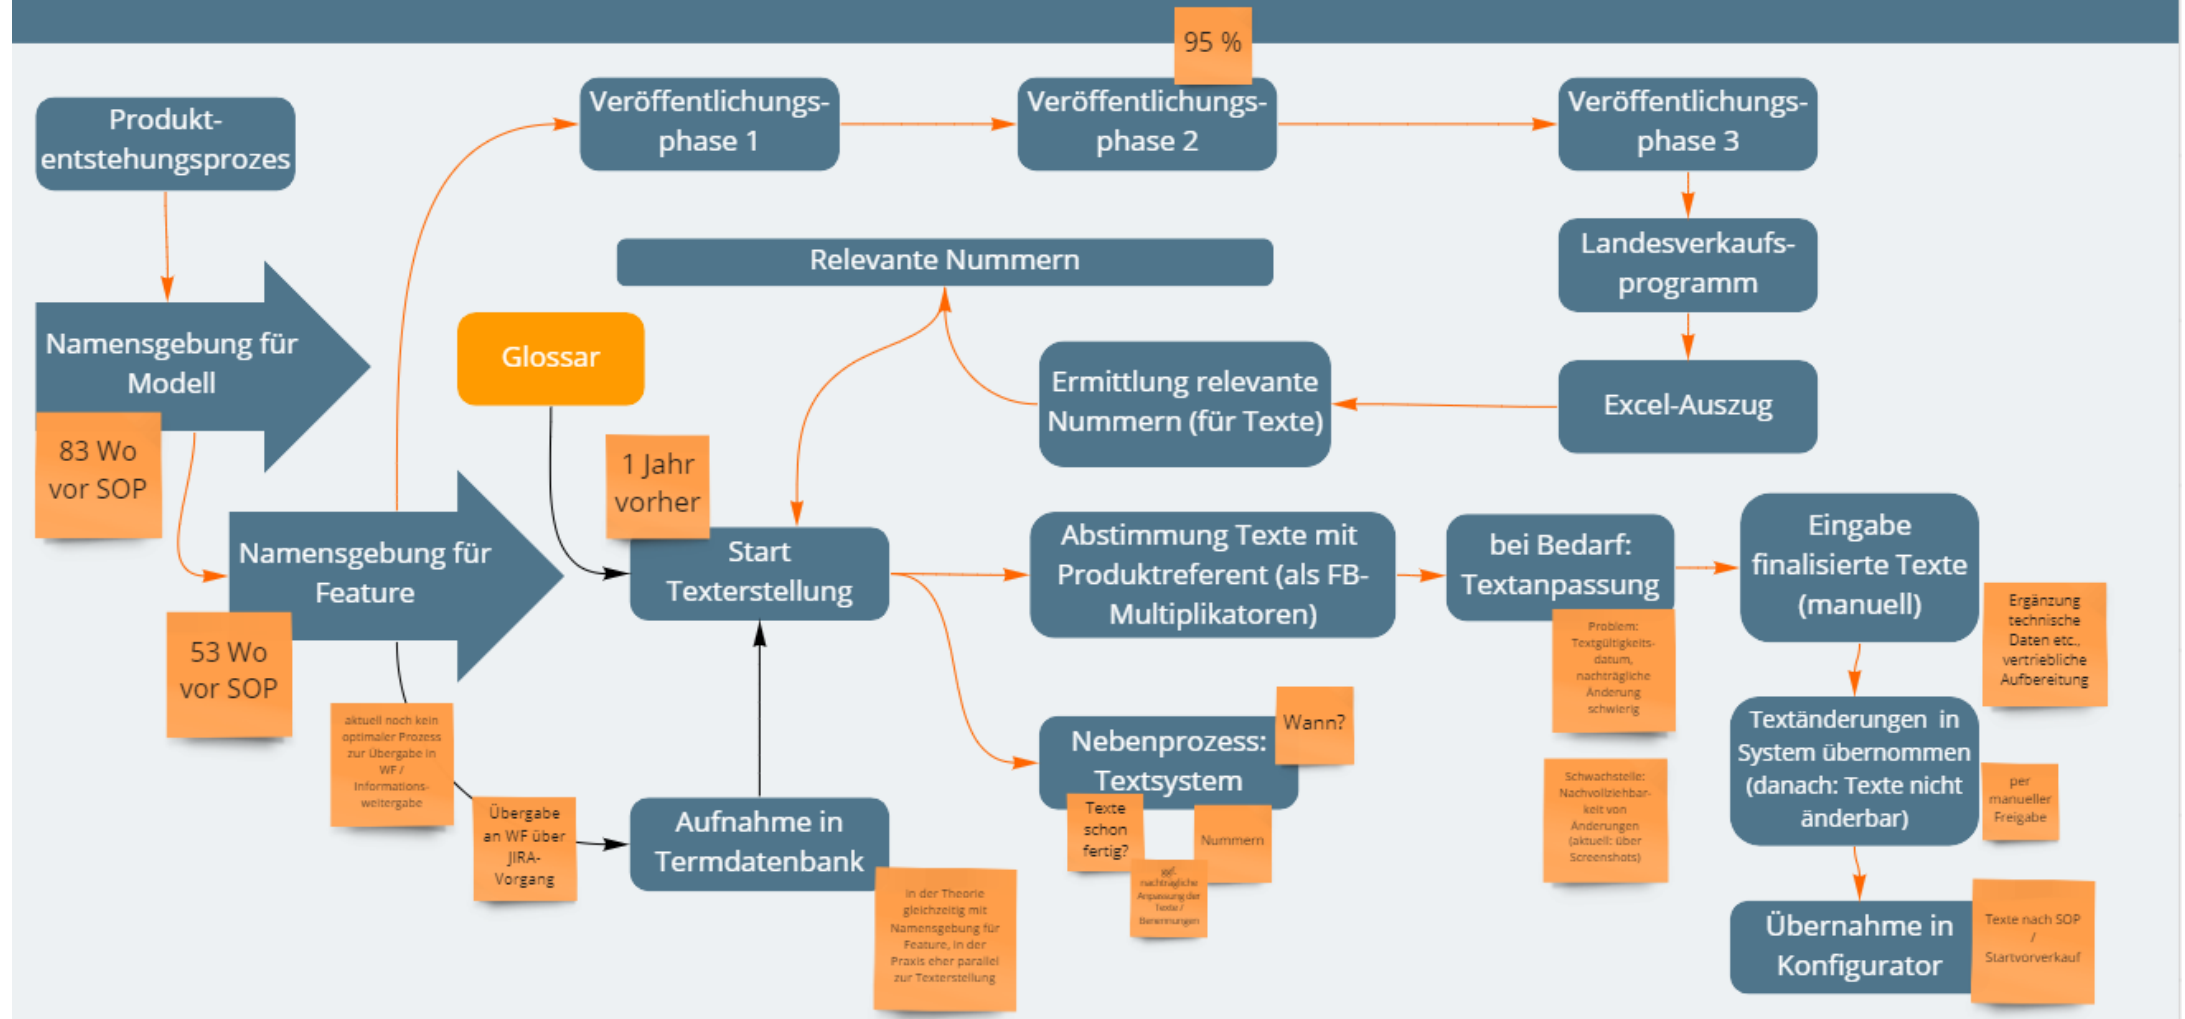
Produkt-entstehungsprozes

Veröffentlichungs-phase 1

95 %

Veröffentlichungs-phase 2

Veröffentlichungs-phase 3

Relevante Nummern

Landesverkaufs-programm

Namensgebung für Modell

83 Wo vor SOP

Glossar

Ermittlung relevante Nummern (für Texte)

Excel-Auszug

1 Jahr vorher

Namensgebung für Feature

Start Texterstellung

Abstimmung Texte mit Produktreferent (als FB-Multiplikatoren)

bei Bedarf: Textanpassung

Eingabe finalisierte Texte (manuell)

Ergänzung technische Daten etc., vertriebliche Aufbereitung

53 Wo vor SOP

Problem: Textgültigkeits-datum, nachträgliche Änderung schwierig

aktuell noch kein optimaler Prozess zur Übergabe in WF / Informations-weitergabe

Wann?

Nebenprozess: Textsystem

Textänderungen in System übernommen (danach: Texte nicht änderbar)

per manueller Freigabe

Übergabe an WF über JIRA-Vorgang

Aufnahme in Termdatenbank

Texte schon fertig?

Nummern

Schwachstelle: Nachvollziehbar-keit von Änderungen (aktuell: über Screenshots)

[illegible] nachträgliche Anpassung der Texte / Benennungen

In der Theorie gleichzeitig mit Namensgebung für Feature, in der Praxis eher parallel zur Texterstellung

Übernahme in Konfigurator

Texte nach SOP / Startvorverkauf